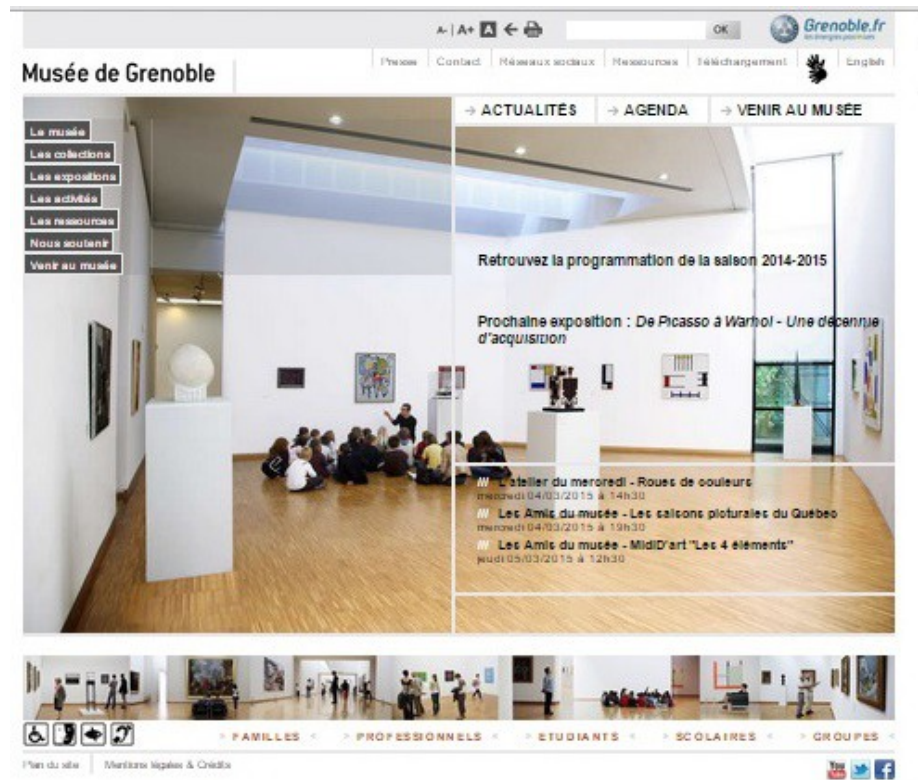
A- | A+ OK Grenoble.fr

Musée de Grenoble

Presse | Contact | Réseaux sociaux | Ressources | Téléchargement | English

→ ACTUALITÉS → AGENDA → VENIR AU MUSÉE

La musée
Les collections
Les expositions
Les activités
Les ressources
Nous soutenir
Venir au musée

Retrouvez la programmation de la saison 2014-2015

Prochaine exposition : *De Picasso à Warhol - Une décennie d'acquisition*

L'atelier du mercredi - Roues de couleurs
mercredi 04/03/2015 à 14h30

Les Amis du musée - Les saisons picturales du Québec
mercredi 04/03/2015 à 19h30

Les Amis du musée - MidiD'art "Les 4 éléments"
jeudi 05/03/2015 à 12h30

FAMILLES PROFESSIONNELS ETUDIANTS SCOLAIRES GROUPES

Plan du site | Mentions légales & Crédits